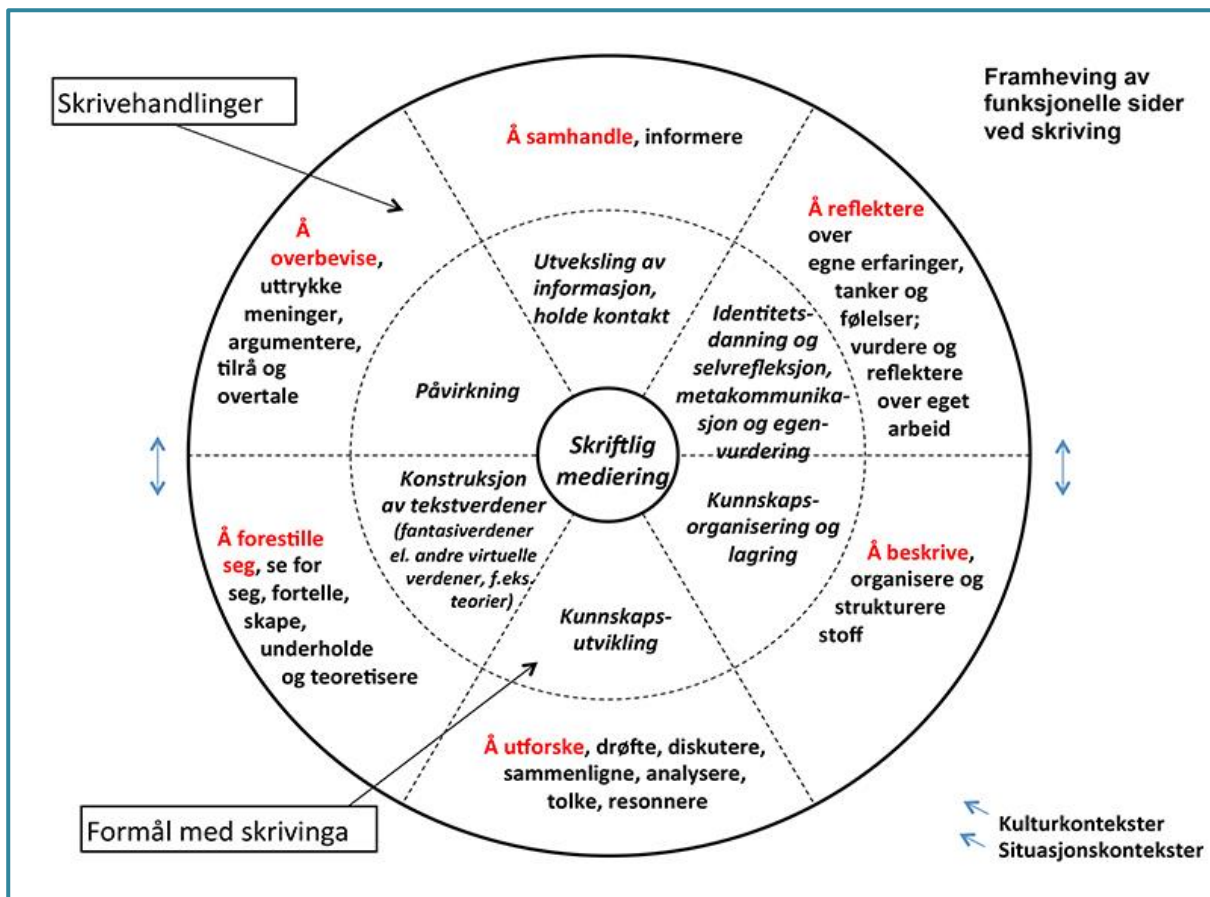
Skrivehandlinger

Framheving av funksjonelle sider ved skriving

Å samhandle, informere

Å overbevise, uttrykke meninger, argumentere, tilrå og overtale

Å reflektere over egne erfaringer, tanker og følelser; vurdere og reflektere over eget arbeid

Utveksling av informasjon, holde kontakt

Påvirkning

Identitetsdanning og selvrefleksjon, metakommunikasjon og egenvurdering

Skriftlig mediering

Konstruksjon av tekstverdener (fantasiverdener el. andre virtuelle verdener, f.eks. teorier)

Kunnskapsorganisering og lagring

Kunnskapsutvikling

Å forestille seg, se for seg, fortelle, skape, underholde og teoretisere

Å beskrive, organisere og strukturere stoff

Å utforske, drøfte, diskutere, sammenligne, analysere, tolke, resonnere

Formål med skrivinga

Kulturkontekster
Situasjonskontekster